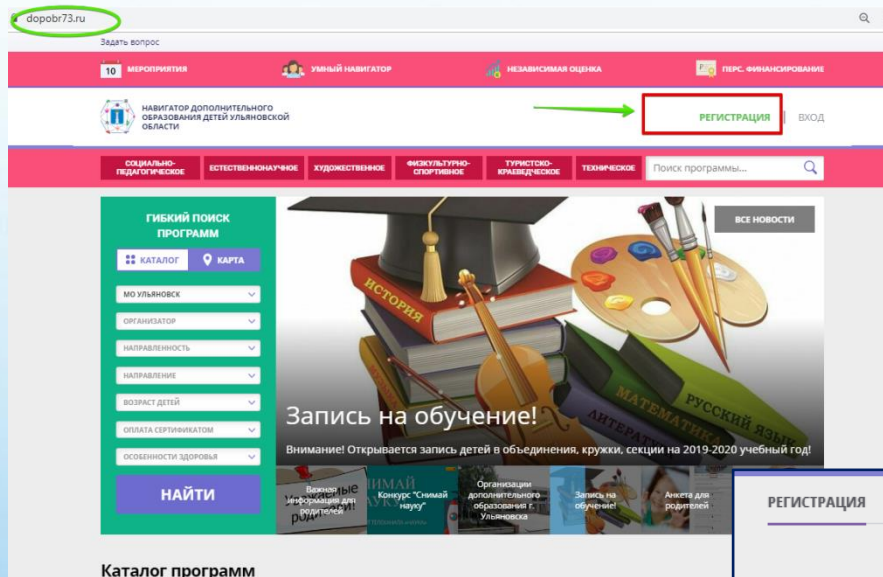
dopobr73.ru

Задать вопрос

10 МЕРОПРИЯТИЯ
УМНЫЙ НАВИГАТОР
НЕЗАВИСИМАЯ ОЦЕНКА
ПЕРС. ФИНАНСИРОВАНИЕ

НАВИГАТОР ДОПОЛНИТЕЛЬНОГО ОБРАЗОВАНИЯ ДЕТЕЙ УЛЬЯНОВСКОЙ ОБЛАСТИ

РЕГИСТРАЦИЯ | ВХОД

СОЦИАЛЬНО-ПЕДАГОГИЧЕСКОЕ
ЕСТЕСТВЕННОНАУЧНОЕ
ХУДОЖЕСТВЕННОЕ
ФИЗКУЛЬТУРНО-СПОРТИВНОЕ
ТУРИСТСКО-КРАЕВЕДЧЕСКОЕ
ТЕХНИЧЕСКОЕ
Поиск программы...

ГИБКИЙ ПОИСК ПРОГРАММ
КАТАЛОГ
КАРТА
МО УЛЬЯНОВСК
ОРГАНИЗАТОР
НАПРАВЛЕННОСТЬ
НАПРАВЛЕНИЕ
ВОЗРАСТ ДЕТЕЙ
ОПЛАТА СЕРТИФИКАТОМ
ОСОБЕННОСТИ ЗДОРОВЬЯ
НАЙТИ

ВСЕ НОВОСТИ

ИСТОРИЯ
ЛИТЕРАТУРА
МАТЕМАТИКА
РУССКИЙ ЯЗЫК

Запись на обучение!

Внимание! Открывается запись детей в объединения, кружки, секции на 2019-2020 учебный год!

Важная информация для родителей
Конкурс "Снимай науку"
Организации дополнительного образования г. Ульяновска
Запись на обучение!
Анкета для родителей

РЕГИСТРАЦИЯ

Каталог программ